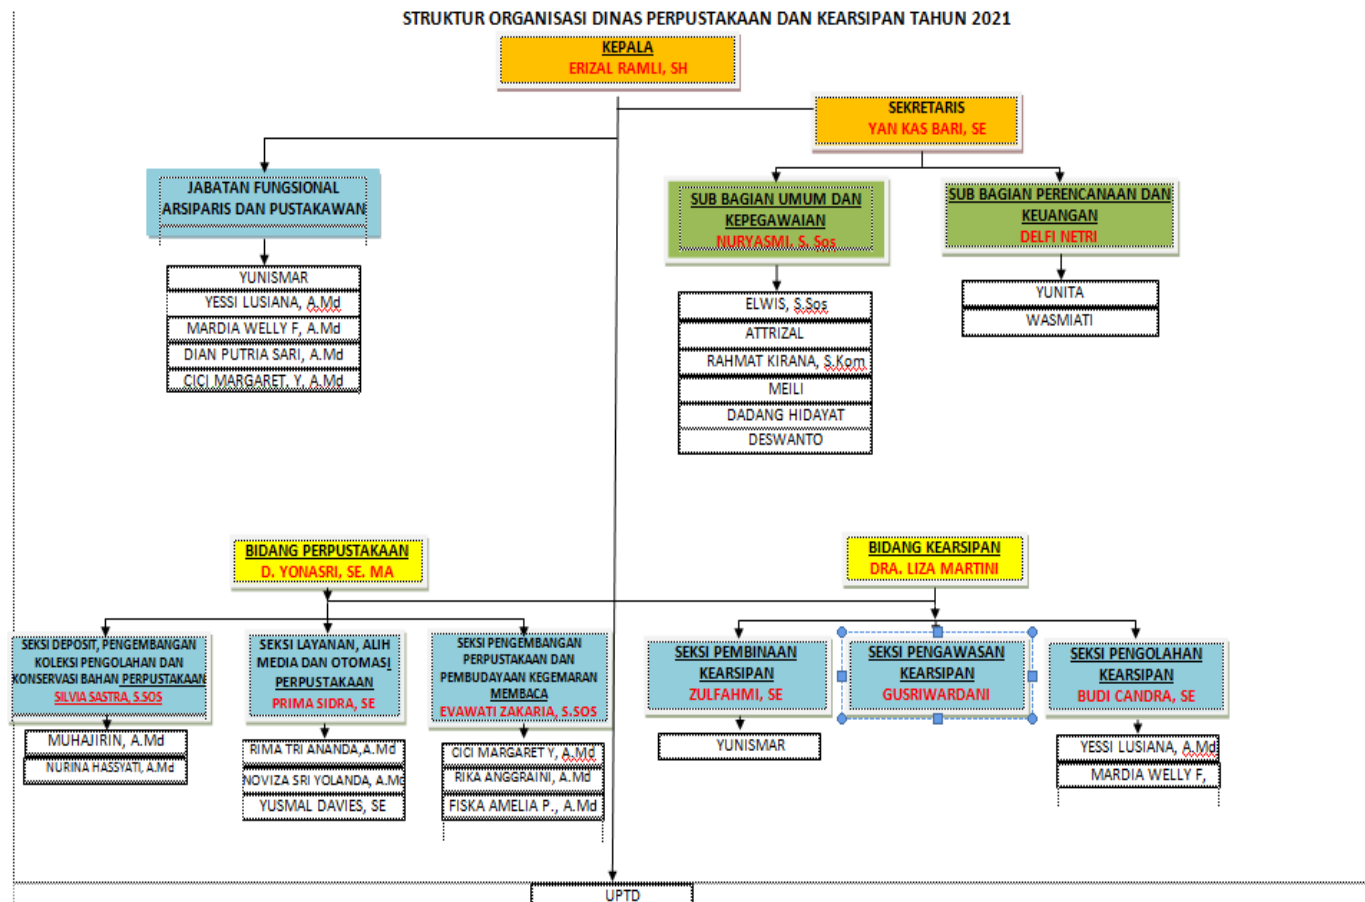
STRUKTUR ORGANISASI DINAS PERPUSTAKAAN DAN KEARSIPAN TAHUN 2021

KEPALA
ERIZAL RAMLI, SH

SEKRETARIS
YAN KAS BARI, SE

JABATAN FUNGSIONAL ARSIPARIS DAN PUSTAKAWAN

YUNISMAR
YESSI LUSIANA, A.Md
MARDIA WELLY F, A.Md
DIAN PUTRIA SARI, A.Md
CICI MARGARET, Y, A.Md

SUB BAGIAN UMUM DAN KEPEGAWAIAN
NURYASMI, S. Sos

ELWIS, S.Sos
ATTRIZAL
RAHMAT KIRANA, S.Kom
MEILI
DADANG HIDAYAT
DESWANTO

SUB BAGIAN PERENCANAAN DAN KEUANGAN
DELFI NETRI

YUNITA
WASMIATI

BIDANG PERPUSTAKAAN
D. YONASRI, SE. MA

BIDANG KEARSIPAN
DRA. LIZA MARTINI

SEKSI DEPOSIT, PENGEMBANGAN KOLEKSI PENGOLAHAN DAN KONSERVASI BAHAN PERPUSTAKAAN
SILVIA SASTRA, S.SOS

MUHAJIRIN, A.Md
NURINA HASSYATI, A.Md

SEKSI LAYANAN, ALIH MEDIA DAN OTOMASI PERPUSTAKAAN
PRIMA SIDRA, SE

RIMA TRI ANANDA,A.Md
NOVIZA SRI YOLANDA, A.Md
YUSMAL DAVIES, SE

SEKSI PENGEMBANGAN PERPUSTAKAAN DAN PEMBUDAYAAN KEGEMARAN MEMBACA
EVAWATI ZAKARIA, S.SOS

CICI MARGARET Y, A.Md
RIKA ANGGRAINI, A.Md
FISKA AMELIA P., A.Md

SEKSI PEMBINAAN KEARSIPAN
ZULFAHMI, SE

YUNISMAR

SEKSI PENGAWASAN KEARSIPAN
GUSRIWARDANI

SEKSI PENGOLAHAN KEARSIPAN
BUDI CANDRA, SE

YESSI LUSIANA, A.Md
MARDIA WELLY F,

UPTD